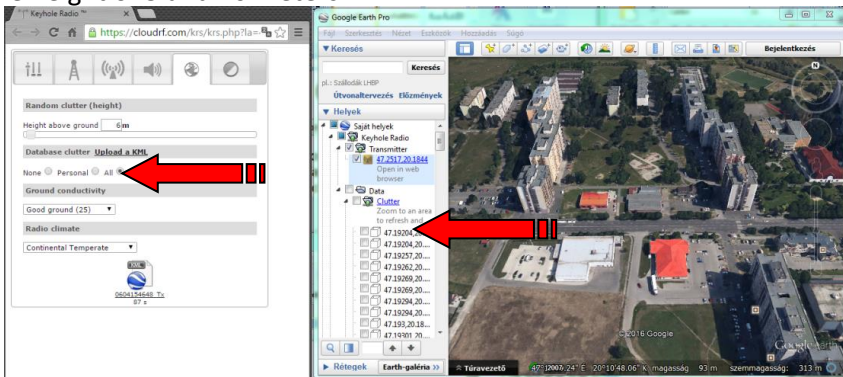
Keyhole Radio ™

https://cloudrf.com/krs/krs.php?la=

Random clutter (height)

Height above ground 6 m

Database clutter Upload a KML

None Personal All

Ground conductivity

Good ground (25)

Radio climate

Continental Temperate

KML

0604154648_Tx

87 s

Google Earth Pro

Fájl Szerkesztés Nézet Eszközök Hozzáadás Súgó

Bejelentkezés

▼ Keresés

Keresés

pl.: Szállodák LHBP

Útvonaltervezés Előzmények

▼ Helyek

Saját helyek

Keyhole Radio

Transmitter

47.2517,20.1844

Open in web browser

Data

Clutter

Zoom to an area to refresh and

47.19204,20...

47.19204,20....

47.19257,20....

47.19262,20....

47.19269,20....

47.19269,20....

47.19294,20....

47.19294,20....

47.193,20.18...

47.19301,20...

► Rétegek Earth-galéria »

Túravezető

© 2016 Google

Google Earth

47°12'07.24" É 20°10'48.06" K magasság 93 m szemmagasság: 313 m